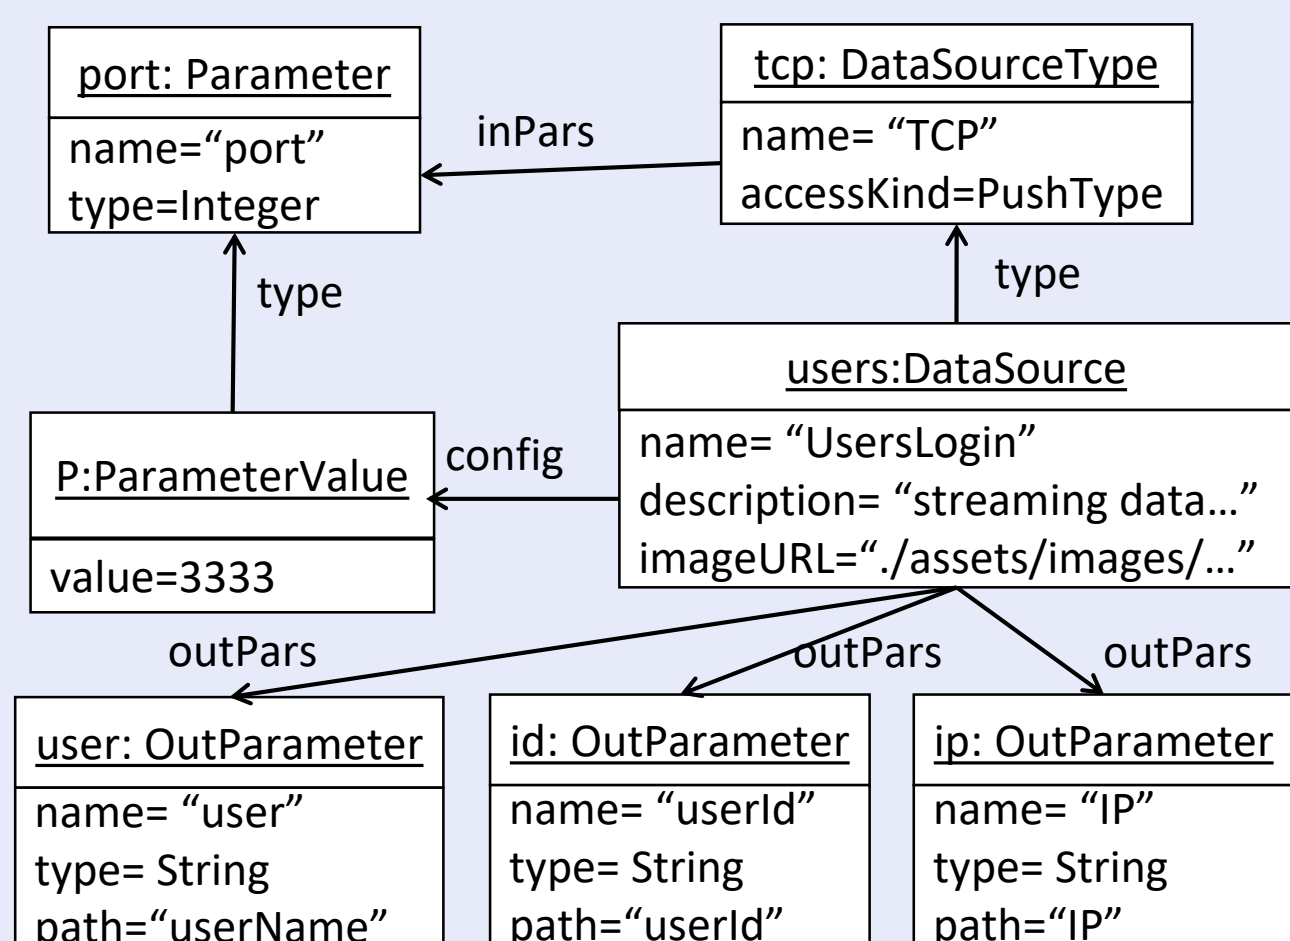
port: Parameter
name="port"
type=Integer

inPars

tcp: DataSourceType
name= "TCP"
accessKind=PushType

type

type

users:DataSource
name= "UsersLogin"
description= "streaming data…"
imageURL="./assets/images/…"

config

P:ParameterValue
value=3333

outPars

outPars

outPars

user: OutParameter
name= "user"
type= String
path="userName"

id: OutParameter
name= "userId"
type= String
path="userId"

ip: OutParameter
name= "IP"
type= String
path="IP"